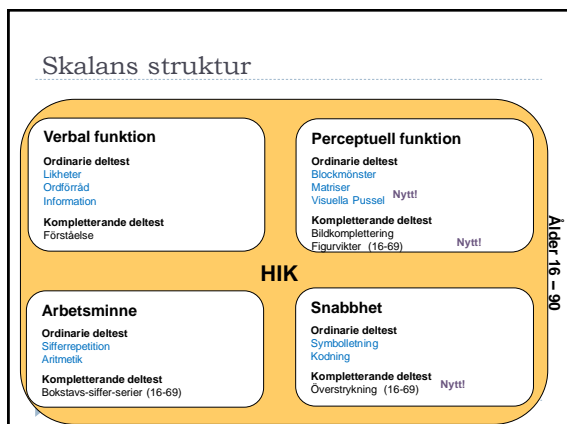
Skalans struktur

Verbal funktion
Ordinarie deltest
Likheter
Ordförråd
Information
Kompletterande deltest
Förståelse

Perceptuell funktion
Ordinarie deltest
Blockmönster
Matriser
Visuella Pussel Nytt!
Kompletterande deltest
Bildkomplettering
Figurvikter (16-69) Nytt!

HIK

Ålder 16 – 90

Arbetsminne
Ordinarie deltest
Sifferrepetition
Aritmetik
Kompletterande deltest
Bokstavs-siffer-serier (16-69)

Snabbhet
Ordinarie deltest
Symbolletning
Kodning
Kompletterande deltest
Överstrykning (16-69) Nytt!